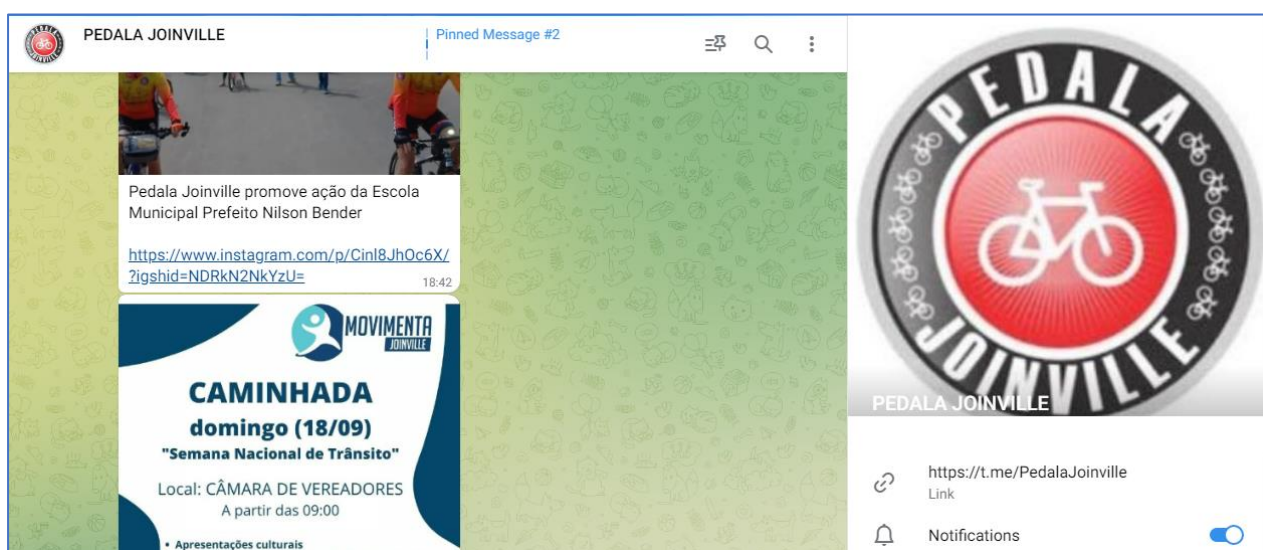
PEDALA JOINVILLE

Pinned Message #2

Pedala Joinville promove ação da Escola Municipal Prefeito Nilson Bender

https://www.instagram.com/p/Cinl8JhOc6X/?igshid=NDRkN2NkYzU=

18:42

MOVIMENTA JOINVILLE

CAMINHADA
domingo (18/09)
"Semana Nacional de Trânsito"

Local: CÂMARA DE VEREADORES
A partir das 09:00

• Apresentações culturais

PEDALA JOINVILLE

PEDALA JOINVILLE

https://t.me/PedalaJoinville
Link

Notifications